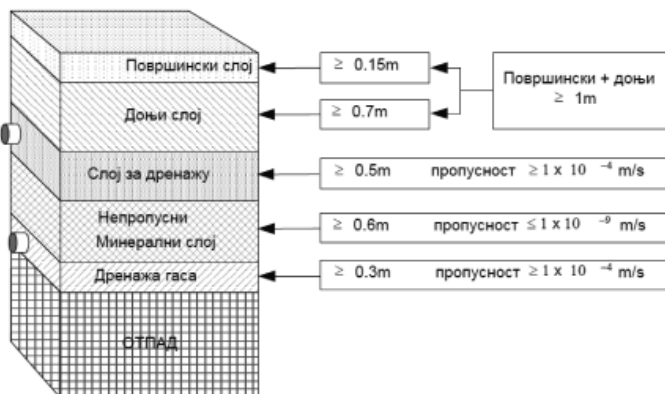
Површински слој
Доњи слој
Слој за дренажу
Непропусни Минерални слој
Дренажа гаса
ОТПАД

$\geq$ 0.15m
$\geq$ 0.7m
Површински + доњи $\geq$ 1m
$\geq$ 0.5m пропусност $\geq 1 \times 10^{-4}$ m/s
$\geq$ 0.6m пропусност $\leq 1 \times 10^{-9}$ m/s
$\geq$ 0.3m пропусност $\geq 1 \times 10^{-4}$ m/s